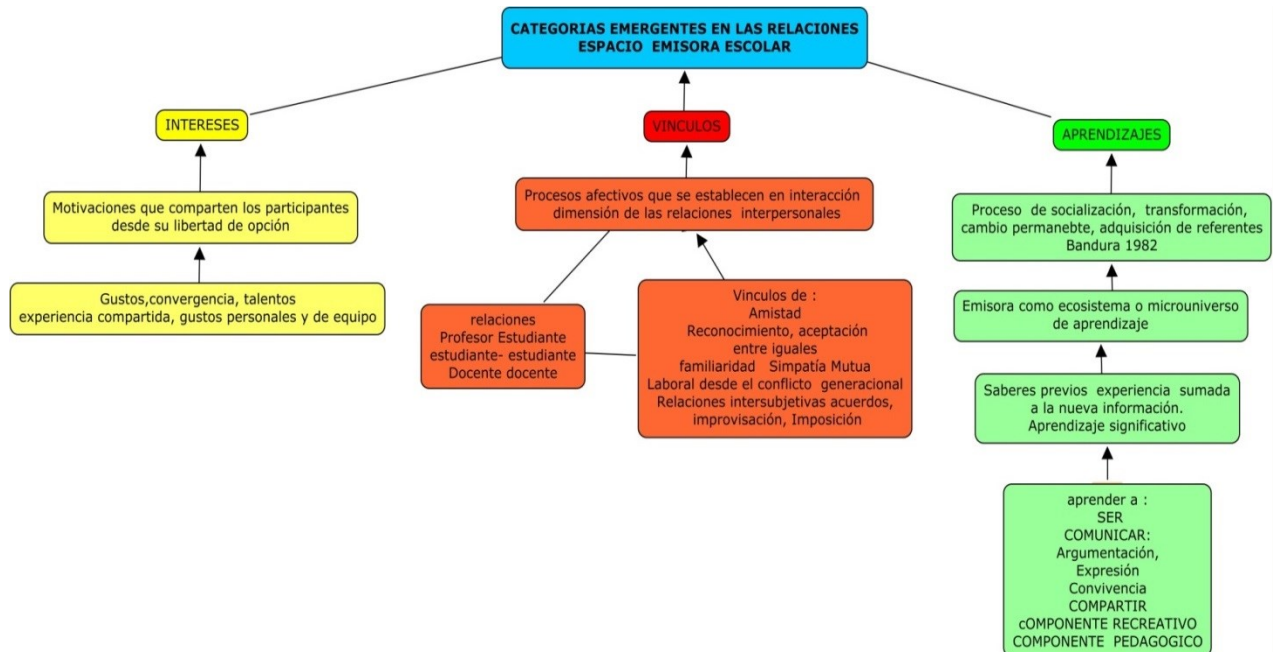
CATEGORIAS EMERGENTES EN LAS RELACIONES ESPACIO EMISORA ESCOLAR

INTERESES

Motivaciones que comparten los participantes desde su libertad de opción

Gustos,convergencia, talentos experiencia compartida, gustos personales y de equipo

VINCULOS

Procesos afectivos que se establecen en interacción dimensión de las relaciones interpersonales

relaciones
Profesor Estudiante
estudiante- estudiante
Docente docente

Vinculos de :
Amistad
Reconocimiento, aceptación entre iguales
familiaridad Simpatía Mutua
Laboral desde el conflicto generacional
Relaciones intersubjetivas acuerdos, improvisación, Imposición

APRENDIZAJES

Proceso de socialización, transformación, cambio permanebte, adquisición de referentes Bandura 1982

Emisora como ecosistema o microuniverso de aprendizaje

Saberes previos experiencia sumada a la nueva información. Aprendizaje significativo

aprender a :
SER
COMUNICAR:
Argumentación,
Expresión
Convivencia
COMPARTIR
cOMPONENTE RECREATIVO
COMPONENTE PEDAGOGICO